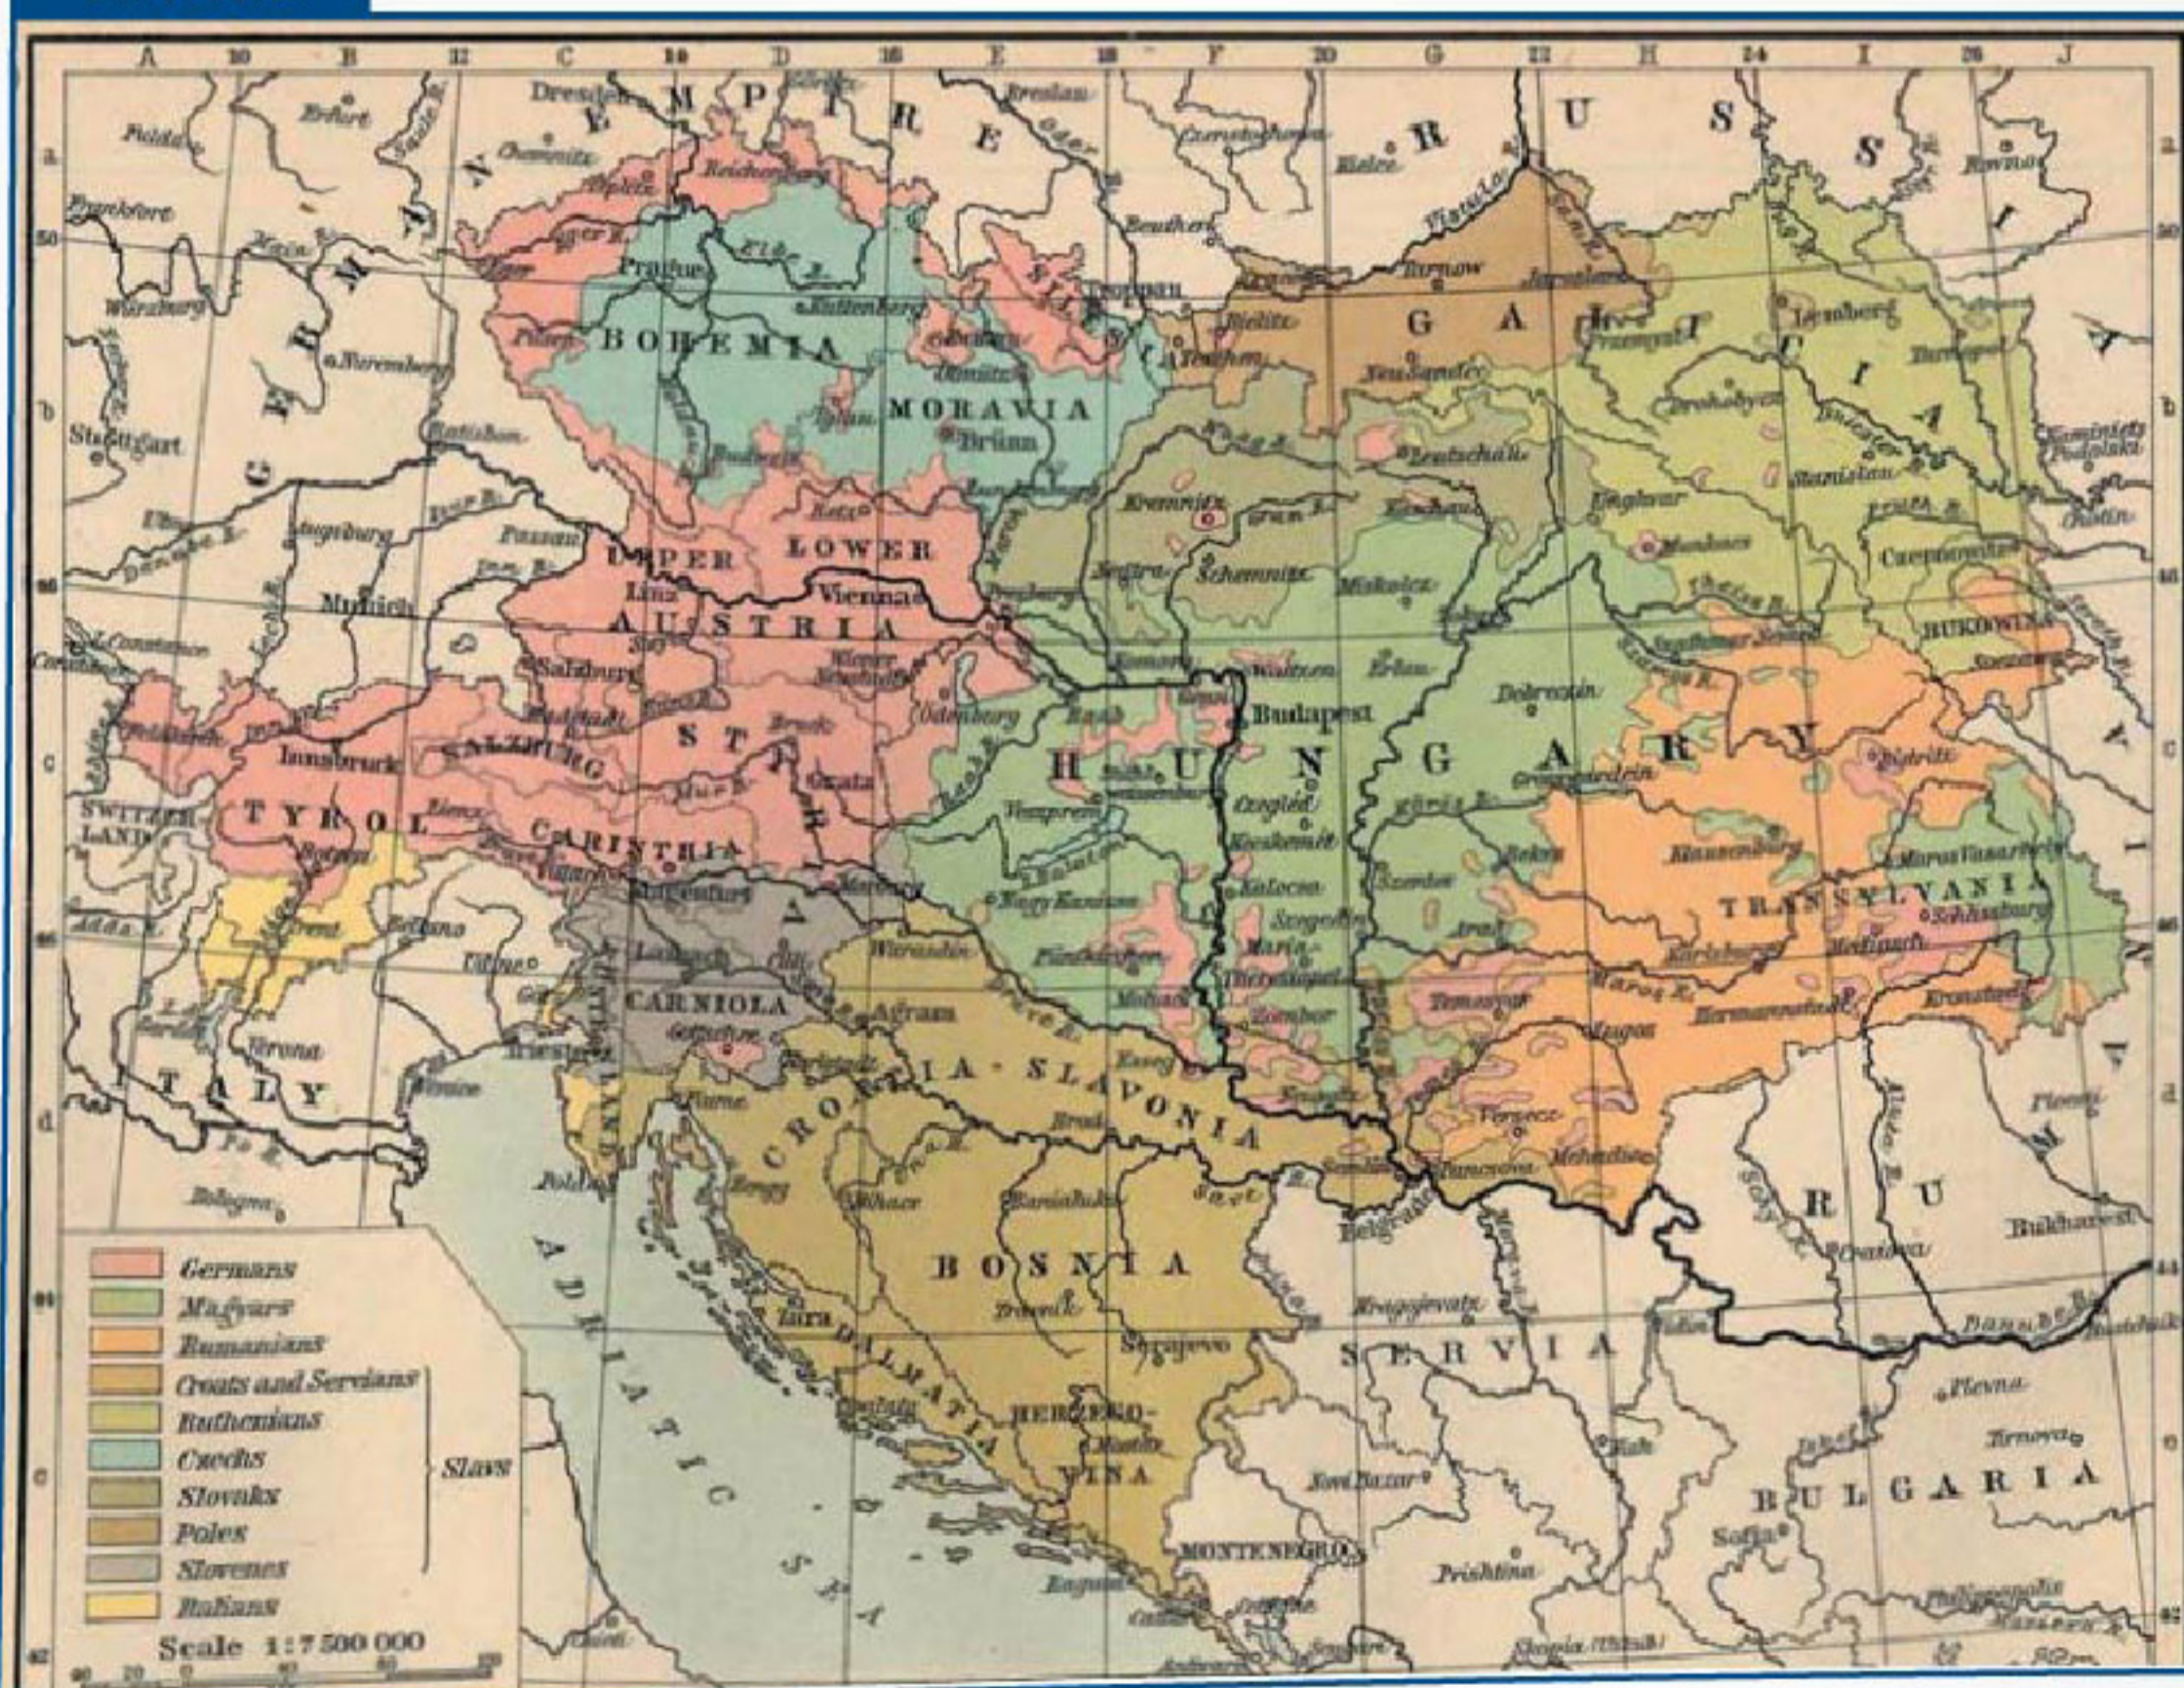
A 10 B 12 C 14 D 16 E 18 F 20 G 22 H 24 I 26 J

GERMAN EMPIRE

RUSSIA

Dresden
Breslau
Erfurt
Chemnitz
Frankfort
Prague
Wurzburg
Nuremberg
Stuttgart
Ratisbon
Augsburg
Munich
Passau
Linz
Salzburg
Innsbruck
Vienna
Graz
Cracow
Tarnow
Lemberg
Przemysl
Czernowitz
Kaschau
Miskolcz
Debreczin
Budapest
Kecskemét
Szegedin
Temesvar
Klausenburg
Kronstadt
Hermannstadt
Agram
Laibach
Trieste
Fiume
Verona
Sarajevo
Belgrade
Bukharest
Sofia
Pleona
Tirnova
Prishtina
Novi Bazar
Travnik
Mostar
Zara
Bologna

BOHEMIA
MORAVIA
GALICIA
UPPER
LOWER
AUSTRIA
SALZBURG
STYRIA
TYROL
CARINTHIA
CARNIOLA
HUNGARY
TRANSYLVANIA
BUKOWINA
CROATIA-SLAVONIA
BOSNIA
DALMATIA
HERZEGOVINA
MONTENEGRO
SERVIA
BULGARIA
RUMANIA
SWITZERLAND
ITALY
ADRIATIC SEA

Germans
Magyars
Rumanians
Croats and Servians
Ruthenians
Czechs
Slovaks
Poles
Slovenes
Italians
Slavs

Scale 1:7 500 000